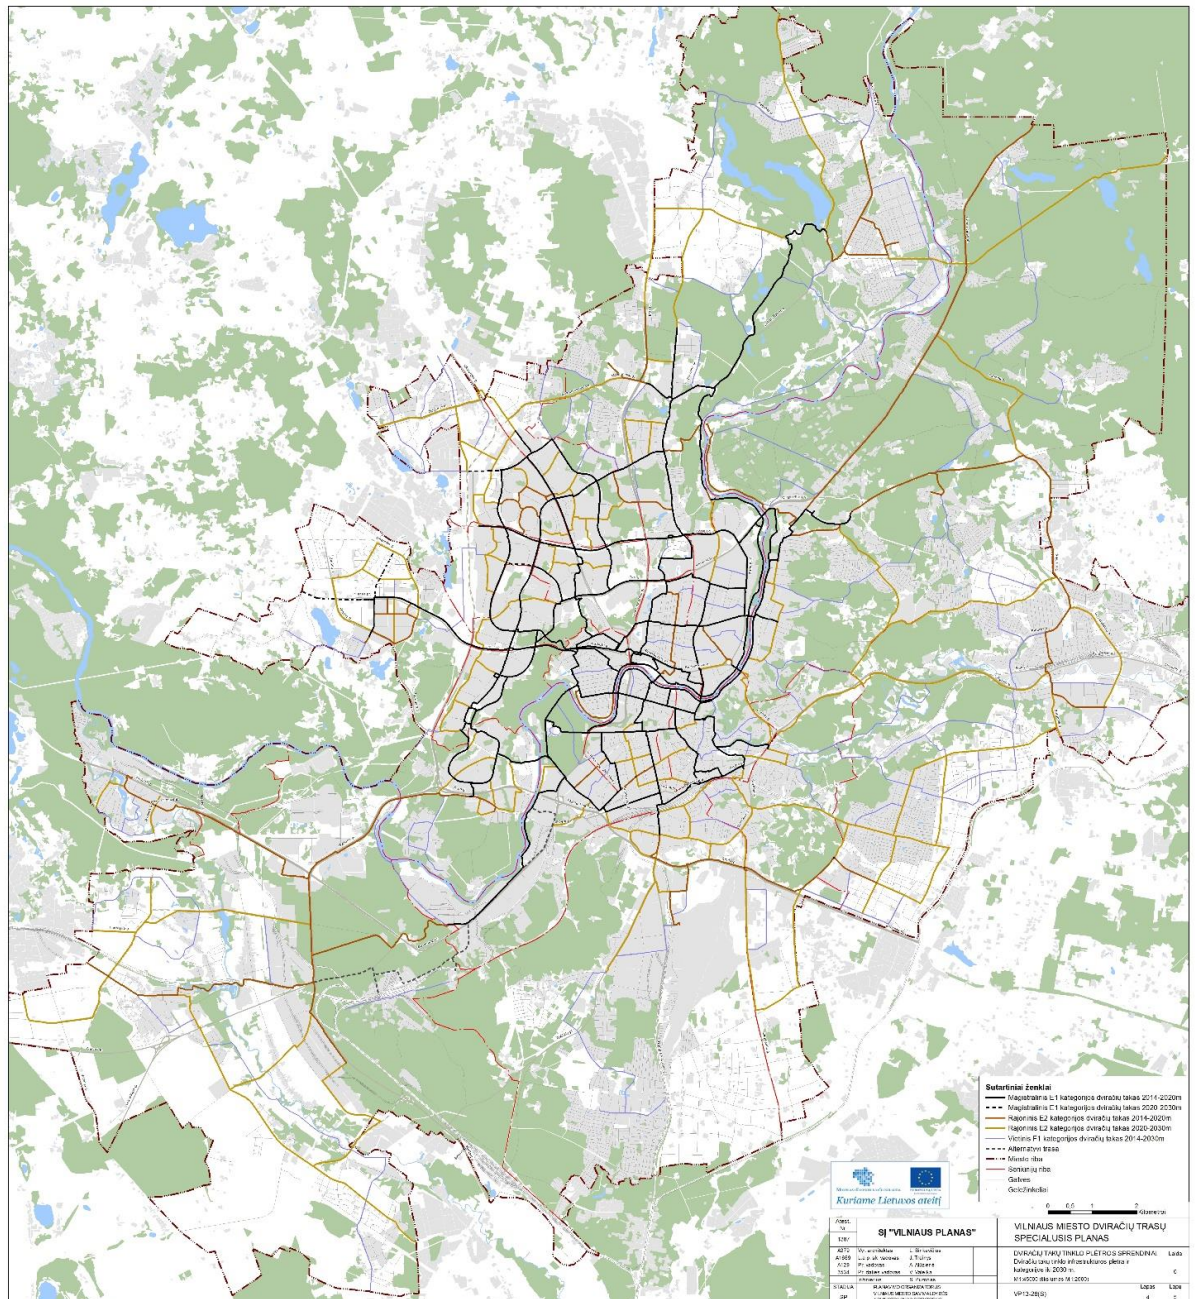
Sutartiniai ženklai
Magistralinis E1 kategorijos dviračių takas 2014-2020m
Magistralinis E1 kategorijos dviračių takas 2020-2030m
Rajoninis E2 kategorijos dviračių takas 2014-2020m
Rajoninis E2 kategorijos dviračių takas 2020-2030m
Vietinis F1 kategorijos dviračių takas 2014-2030m
Alternatyvi trasa
Miesto riba
Seniunijų riba
Gatvės
Geležinkeliai

0 0,5 1 2 Kilometrai

Kuriame Lietuvos ateitį

SĮ "VILNIAUS PLANAS"

VILNIAUS MIESTO DVIRAČIŲ TRASŲ SPECIALUSIS PLANAS

DVIRAČIŲ TAKŲ TINKLO PLĖTROS SPRENDINIAI
Dviračių takų tinklo infrastruktūros plėtra ir kategorijos iki 2030 m.
M1:45000 (Braižyta M1:2000)

Laida
0

STADIJA
SP

VP12-28(S)

Lapas
4

Lapų
5

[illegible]